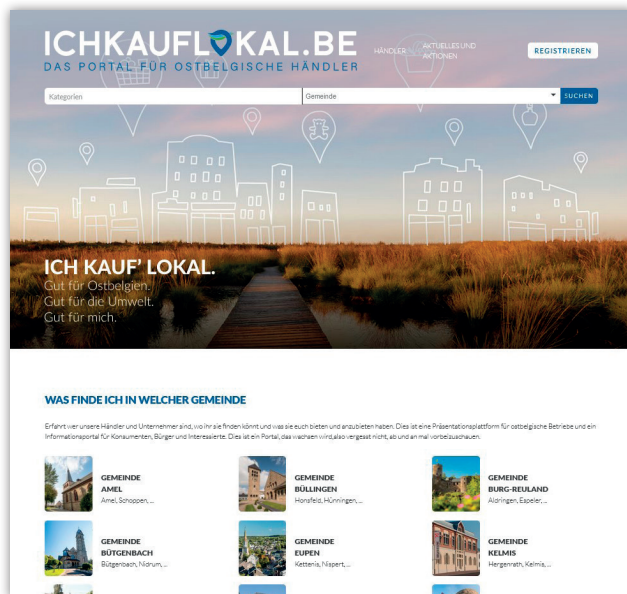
ICHKAUFLOKAL.BE
DAS PORTAL FÜR OSTBELGISCHE HÄNDLER

HÄNDLER AKTUELLES UND AKTIONEN

REGISTRIEREN

Kategorien

Gemeinde

SUCHEN

ICH KAUF' LOKAL.
Gut für Ostbelgien.
Gut für die Umwelt.
Gut für mich.

WAS FINDE ICH IN WELCHER GEMEINDE

Erfahrt wer unsere Händler und Unternehmer sind, wo ihr sie finden könnt und was sie euch bieten und anzubieten haben. Dies ist eine Präsentationsplattform für ostbelgische Betriebe und ein Informationsportal für Konsumenten, Bürger und Interessierte. Dies ist ein Portal, das wachsen wird, also vergesst nicht, ab und an mal vorbeizuschauen.

GEMEINDE AMEL
Amel, Schoppen, ...

GEMEINDE BÜLLINGEN
Honsfeld, Hünningen, ...

GEMEINDE BURG-REULAND
Aldringen, Espeler, ...

GEMEINDE BÜTGENBACH
Bütgenbach, Nidrum, ...

GEMEINDE EUPEN
Kettenis, Nispert, ...

GEMEINDE KELMIS
Hergenrath, Kelmis, ...